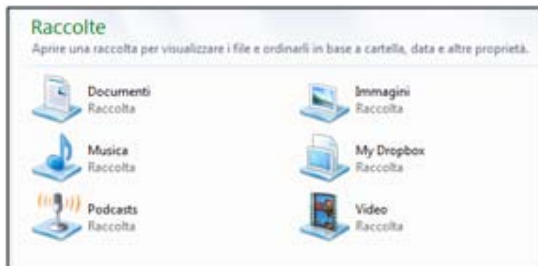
Raccolte
Aprire una raccolta per visualizzare i file e ordinarli in base a cartella, data e altre proprietà.

Documenti
Raccolta

Immagini
Raccolta

Musica
Raccolta

My Dropbox
Raccolta

Podcasts
Raccolta

Video
Raccolta